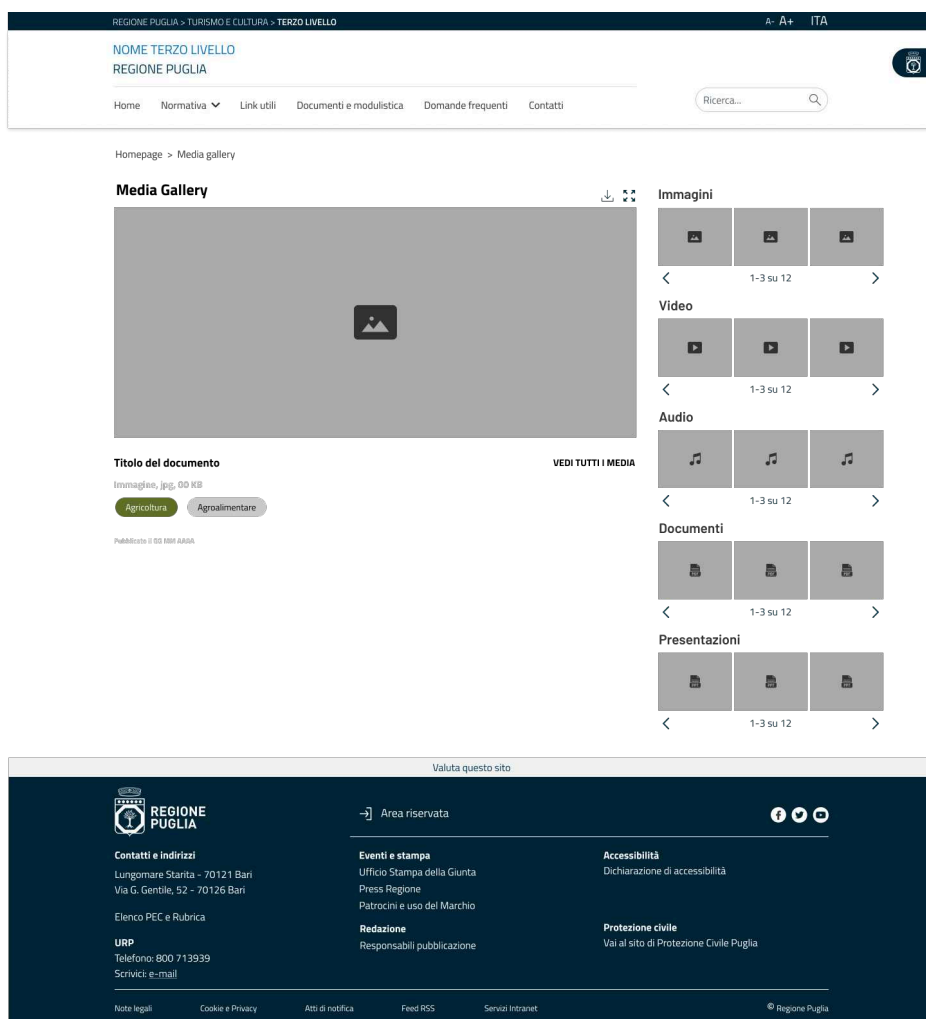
REGIONE PUGLIA > TURISMO E CULTURA > TERZO LIVELLO

A- A+ ITA

NOME TERZO LIVELLO
REGIONE PUGLIA

Home Normativa Link utili Documenti e modulistica Domande frequenti Contatti

Ricerca...

Homepage > Media gallery

Media Gallery

Titolo del documento

VEDI TUTTI I MEDIA

Immagine, jpg, 00 KB

Agricoltura Agroalimentare

Pubblicato il 00 MM AAAA

Immagini

1-3 su 12

Video

1-3 su 12

Audio

1-3 su 12

Documenti

1-3 su 12

Presentazioni

1-3 su 12

Valuta questo sito

REGIONE PUGLIA

Area riservata

Contatti e indirizzi
Lungomare Starita - 70121 Bari
Via G. Gentile, 52 - 70126 Bari

Elenco PEC e Rubrica

URP
Telefono: 800 713939
Scrivici: e-mail

Eventi e stampa
Ufficio Stampa della Giunta
Press Regione
Patrocini e uso del Marchio

Redazione
Responsabili pubblicazione

Accessibilità
Dichiarazione di accessibilità

Protezione civile
Vai al sito di Protezione Civile Puglia

Note legali Cookie e Privacy Atti di notifica Feed RSS Servizi Intranet © Regione Puglia